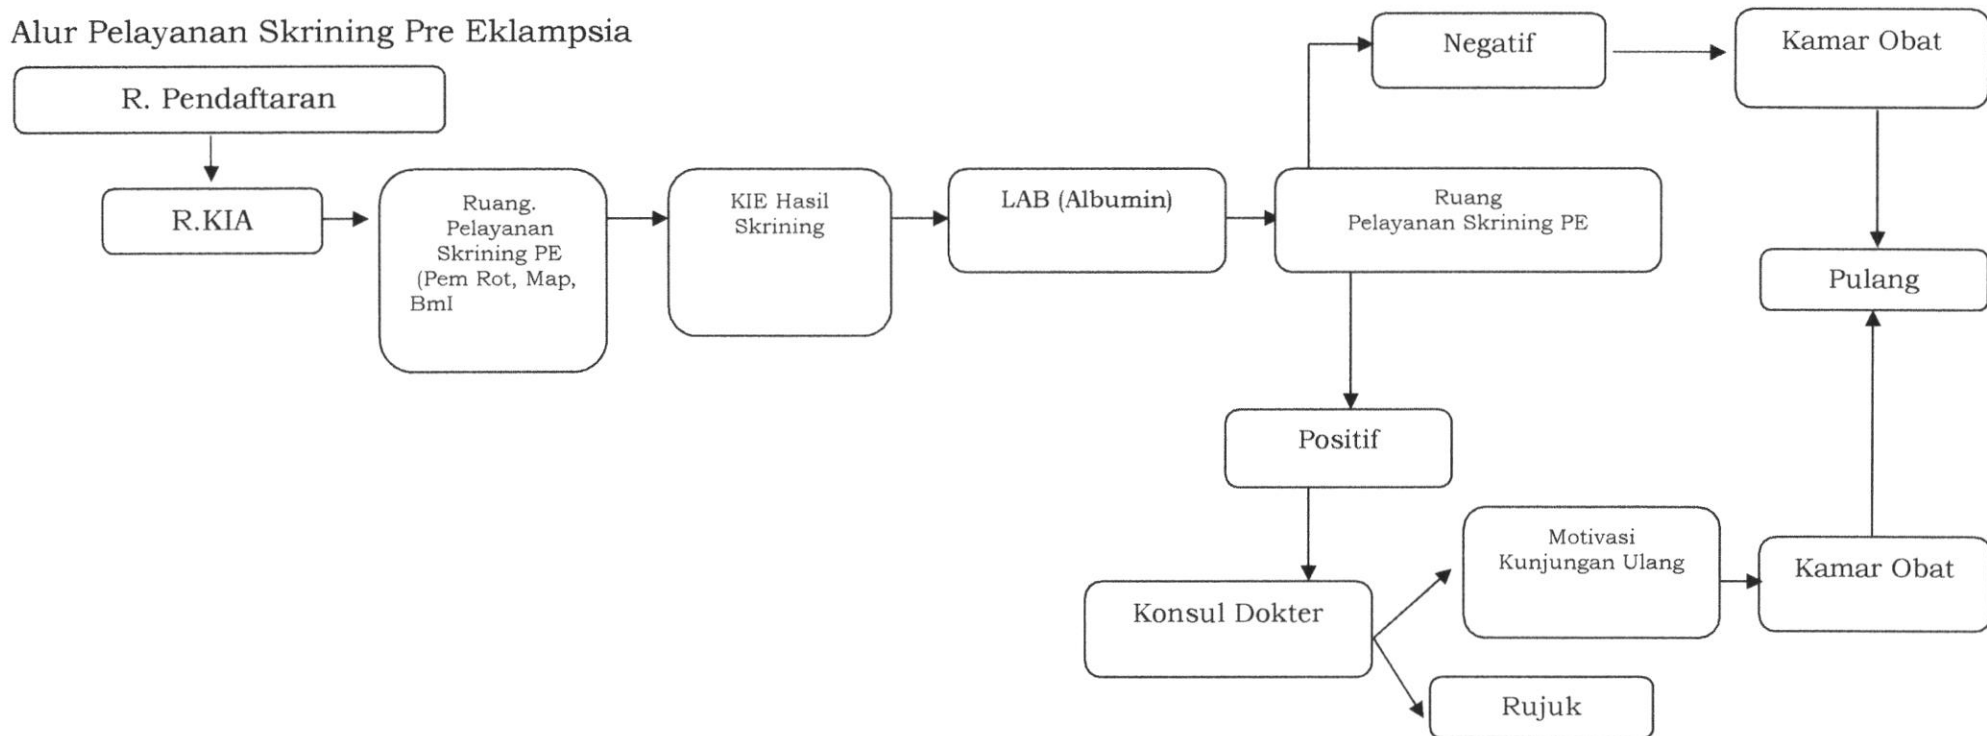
Alur Pelayanan Skrining Pre Eklampsia

R. Pendaftaran

R.KIA

Ruang. Pelayanan Skrining PE (Pem Rot, Map, BmI

KIE Hasil Skrining

LAB (Albumin)

Ruang Pelayanan Skrining PE

Negatif

Kamar Obat

Pulang

Positif

Konsul Dokter

Motivasi Kunjungan Ulang

Kamar Obat

Rujuk